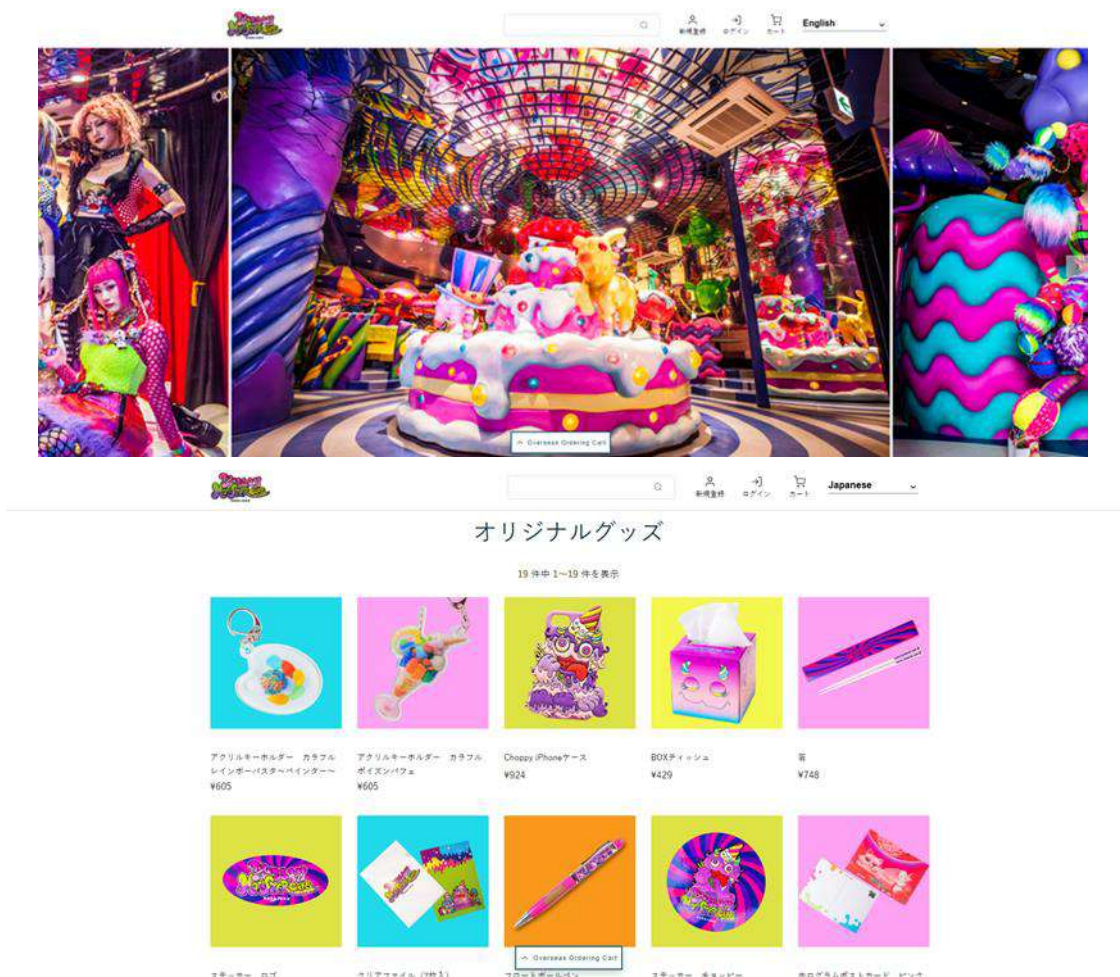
新規登録 ログイン カート English

Overseas Ordering Cart

新規登録 ログイン カート Japanese

オリジナルグッズ

19 件中 1~19 件を表示

アクリルキーホルダー カラフルレインボーパスタ〜ペインター〜
¥605

アクリルキーホルダー カラフルポイズンパフェ
¥605

Choppy iPhoneケース
¥924

BOXティッシュ
¥429

箸
¥748

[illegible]

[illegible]

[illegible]

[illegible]

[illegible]

Overseas Ordering Cart